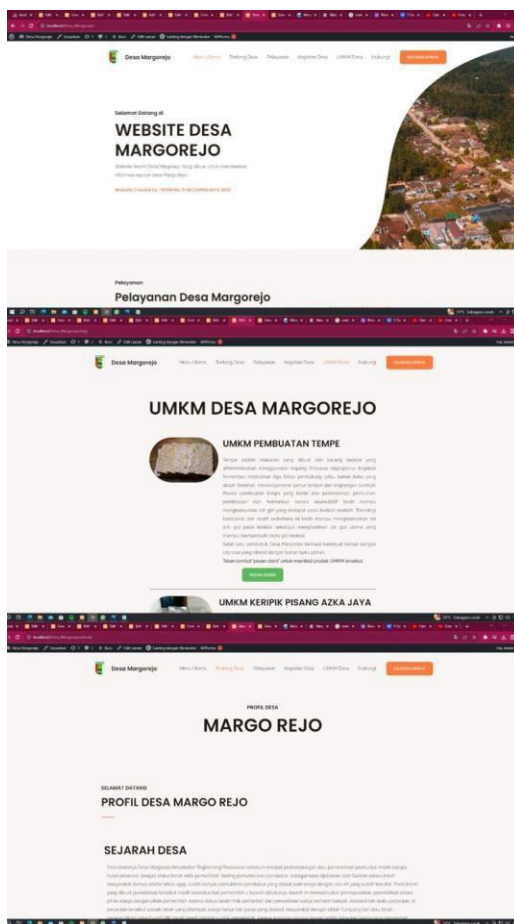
Desa Margorejo

Menu Utama Tentang Desa Pelayanan Kegiatan Desa UMKM Desa Hubungi

Selamat Datang di

WEBSITE DESA MARGOREJO

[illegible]

Pelayanan

Pelayanan Desa Margorejo

Desa Margorejo

Menu Utama Tentang Desa Pelayanan Kegiatan Desa UMKM Desa Hubungi

UMKM DESA MARGOREJO

UMKM PEMBUATAN TEMPE

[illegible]

UMKM KERIPIK PISANG AZKA JAYA

Desa Margorejo

Menu Utama Tentang Desa Pelayanan Kegiatan Desa UMKM Desa Hubungi

PROFIL DESA

MARGO REJO

SELAMAT DATANG

PROFIL DESA MARGO REJO

SEJARAH DESA

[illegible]